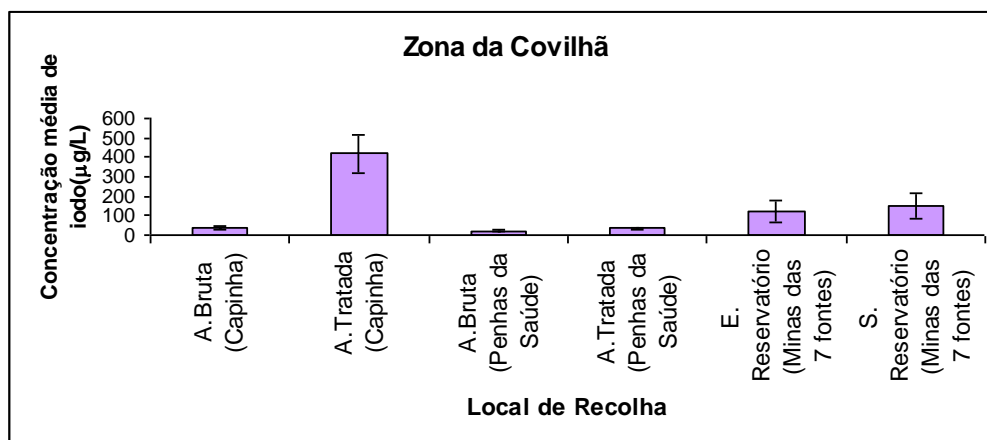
Zona da Covilhã

Concentração média de iodo(µg/L)

600
500
400
300
200
100
0

A.Bruta (Capinha)
A.Tratada (Capinha)
A.Bruta (Penhas da Saúde)
A.Tratada (Penhas da Saúde)
E. Reservatório (Minas das 7 fontes)
S. Reservatório (Minas das 7 fontes)

Local de Recolha